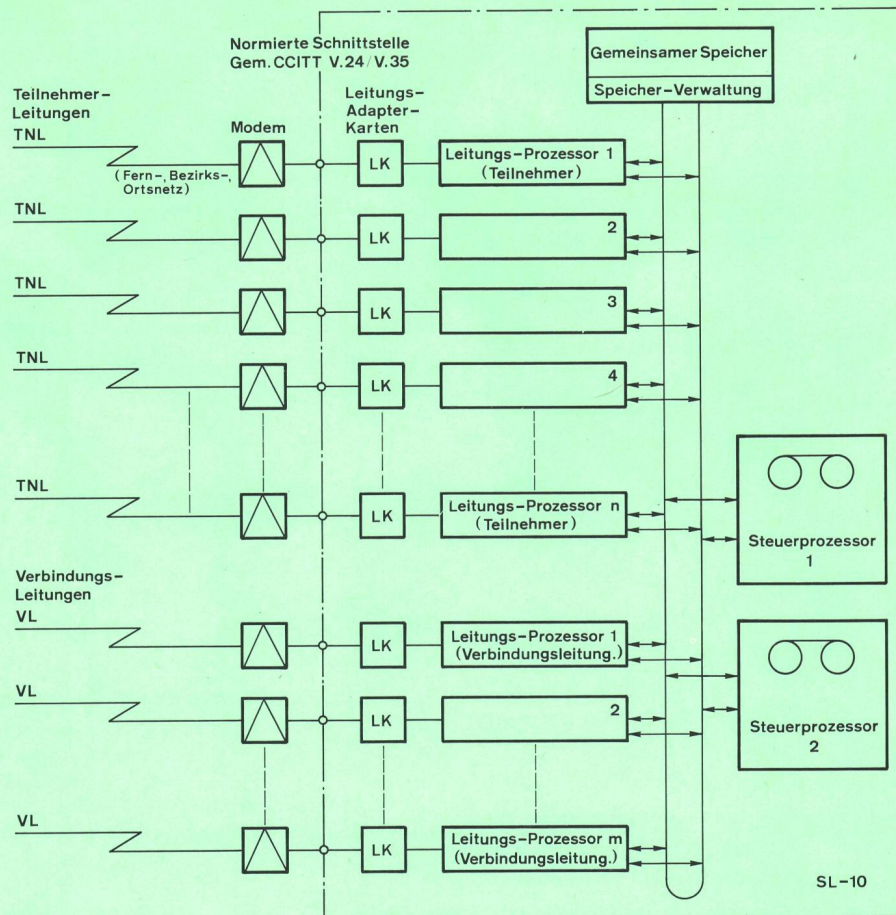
Normierte Schnittstelle
Gem. CCITT V.24/V.35

Gemeinsamer Speicher
Speicher-Verwaltung

Teilnehmer-Leitungen
TNL

Modem

Leitungs-Adapter-Karten

(Fern-, Bezirks-, Ortsnetz)

LK

Leitungs-Prozessor 1 (Teilnehmer)

TNL

LK

2

TNL

LK

3

TNL

LK

4

TNL

LK

Leitungs-Prozessor n (Teilnehmer)

Steuerprozessor 1

Verbindungs-Leitungen
VL

LK

Leitungs-Prozessor 1 (Verbindungsleitung.)

VL

LK

2

Steuerprozessor 2

VL

LK

Leitungs-Prozessor m (Verbindungsleitung.)

SL-10